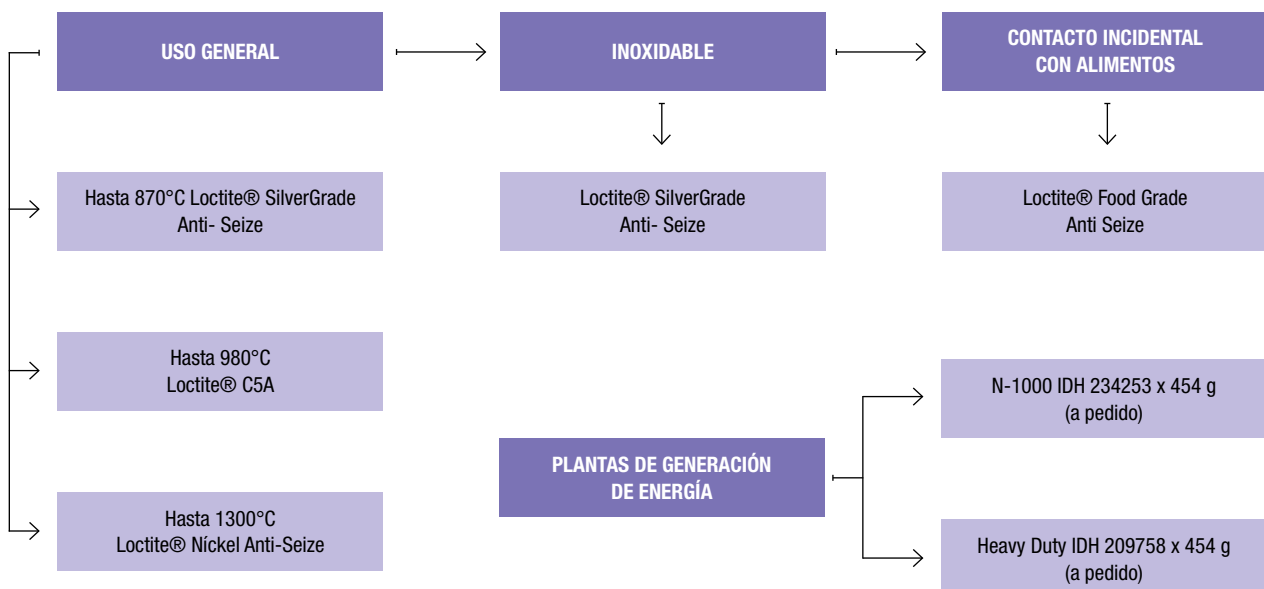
USO GENERAL

INOXIDABLE

CONTACTO INCIDENTAL CON ALIMENTOS

Hasta 870°C Loctite® SilverGrade Anti- Seize

Loctite® SilverGrade Anti- Seize

Loctite® Food Grade Anti Seize

Hasta 980°C Loctite® C5A

N-1000 IDH 234253 x 454 g (a pedido)

PLANTAS DE GENERACIÓN DE ENERGÍA

Hasta 1300°C Loctite® Níckel Anti-Seize

Heavy Duty IDH 209758 x 454 g (a pedido)